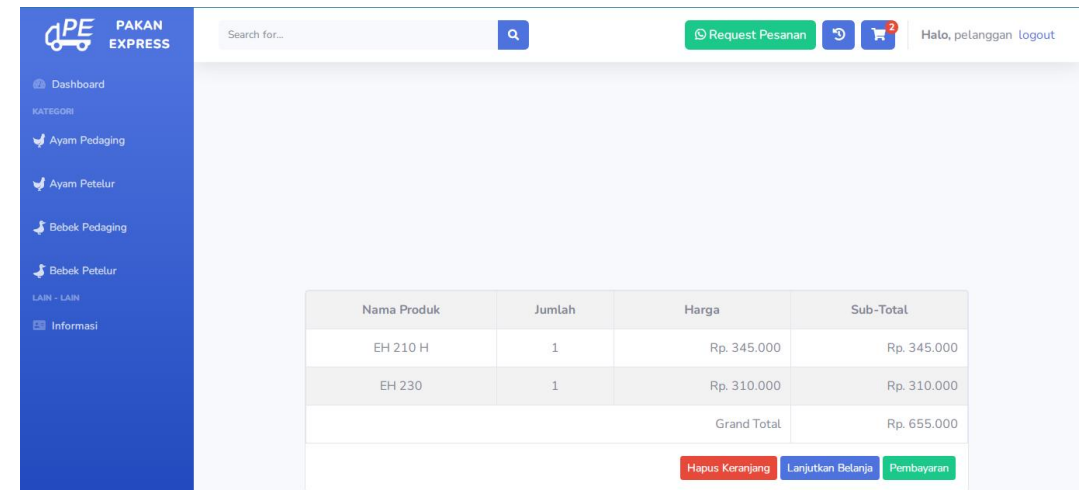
PE PAKAN EXPRESS

Search for...

Request Pesanan

2

Halo, pelanggan logout

Dashboard

KATEGORI

Ayam Pedaging

Ayam Petelur

Bebek Pedaging

Bebek Petelur

LAIN - LAIN

Informasi

| Nama Produk | Jumlah | Harga | Sub-Total |
|---|---|---|---|
| EH 210 H | 1 | Rp. 345.000 | Rp. 345.000 |
| EH 230 | 1 | Rp. 310.000 | Rp. 310.000 |
| | | Grand Total | Rp. 655.000 |

Hapus Keranjang Lanjutkan Belanja Pembayaran